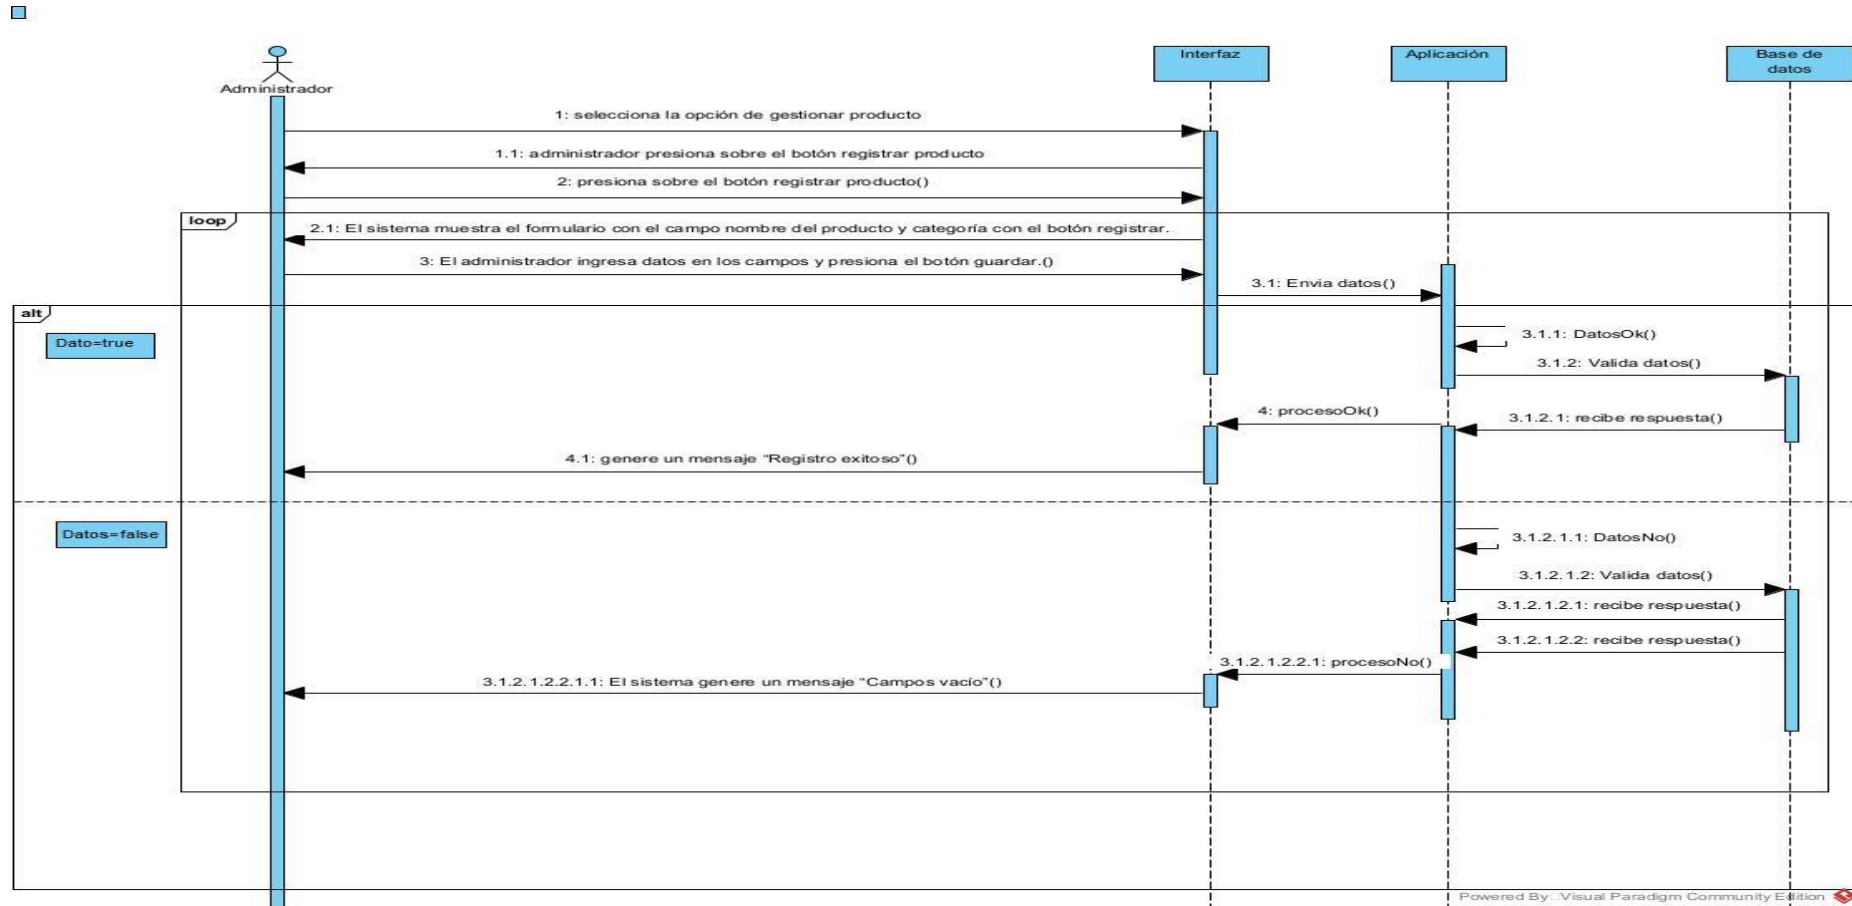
Administrador

Interfaz

Aplicación

Base de datos

1: selecciona la opción de gestionar producto

1.1: administrador presiona sobre el botón registrar producto

2: presiona sobre el botón registrar producto()

loop

2.1: El sistema muestra el formulario con el campo nombre del producto y categoría con el botón registrar.

3: El administrador ingresa datos en los campos y presiona el botón guardar.()

3.1: Envia datos()

alt

Dato=true

3.1.1: DatosOk()

3.1.2: Valida datos()

4: procesoOk()

3.1.2.1: recibe respuesta()

4.1: genere un mensaje "Registro exitoso"()

Datos=false

3.1.2.1.1: DatosNo()

3.1.2.1.2: Valida datos()

3.1.2.1.2.1: recibe respuesta()

3.1.2.1.2.2: recibe respuesta()

3.1.2.1.2.2.1: procesoNo()

3.1.2.1.2.2.1.1: El sistema genere un mensaje "Campos vacío"()

Powered By: Visual Paradigm Community Edition